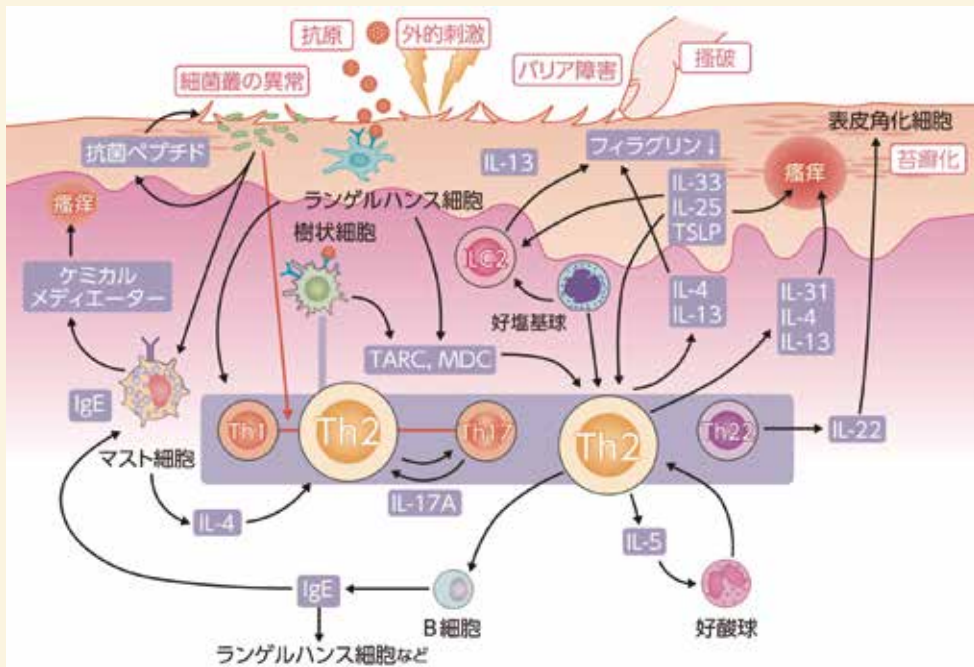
抗原
外的刺激
細菌叢の異常
バリア障害
掻破
表皮角化細胞
抗菌ペプチド
IL-13
フィラグリン↓
苔癬化
瘙痒
ランゲルハンス細胞
IL-33
IL-25
TSLP
瘙痒
樹状細胞
ILC2
ケミカルメディエーター
好塩基球
IL-4
IL-13
IL-31
IL-4
IL-13
TARC, MDC
IgE
Th1
Th2
Th17
Th2
Th22
IL-22
マスト細胞
IL-17A
IL-4
IL-5
IgE
B細胞
好酸球
ランゲルハンス細胞など